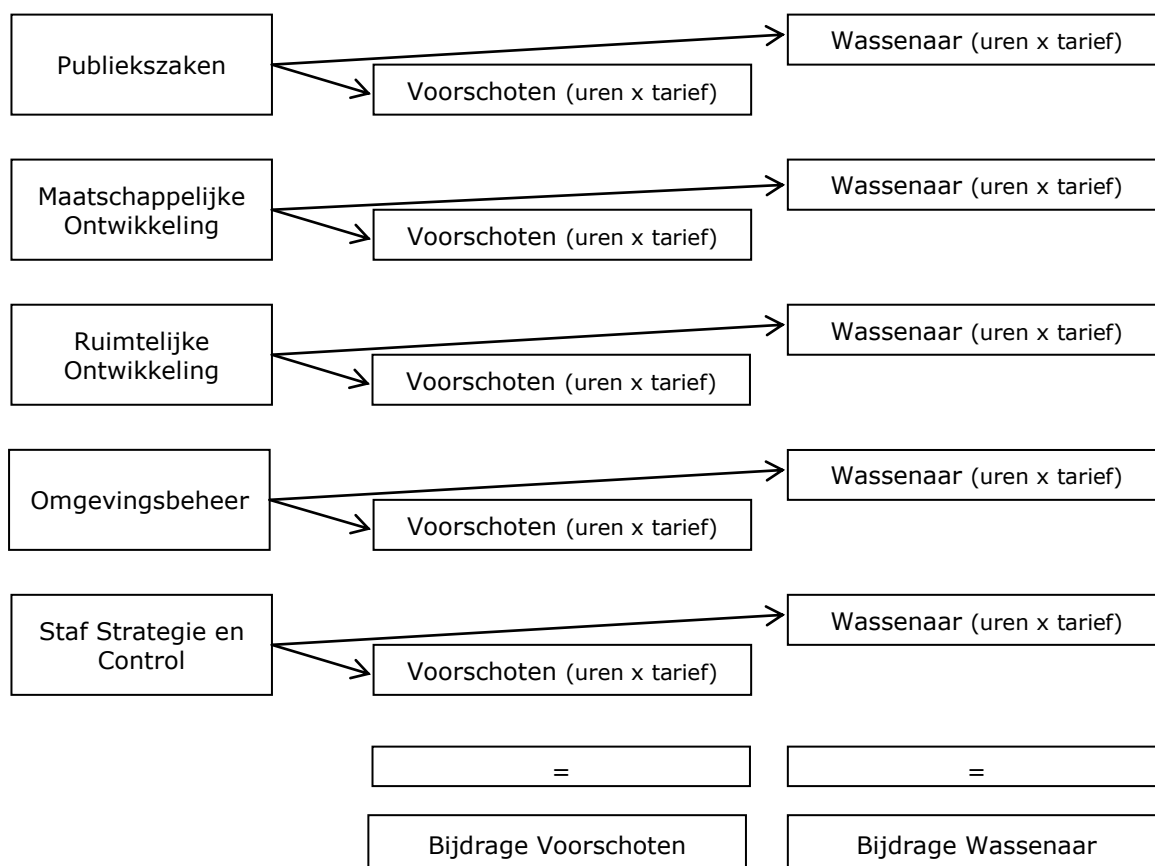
Publiekszaken

Wassenaar (uren x tarief)

Voorschoten (uren x tarief)

Maatschappelijke Ontwikkeling

Wassenaar (uren x tarief)

Voorschoten (uren x tarief)

Ruimtelijke Ontwikkeling

Wassenaar (uren x tarief)

Voorschoten (uren x tarief)

Omgevingsbeheer

Wassenaar (uren x tarief)

Voorschoten (uren x tarief)

Staf Strategie en Control

Wassenaar (uren x tarief)

Voorschoten (uren x tarief)

=

=

Bijdrage Voorschoten

Bijdrage Wassenaar